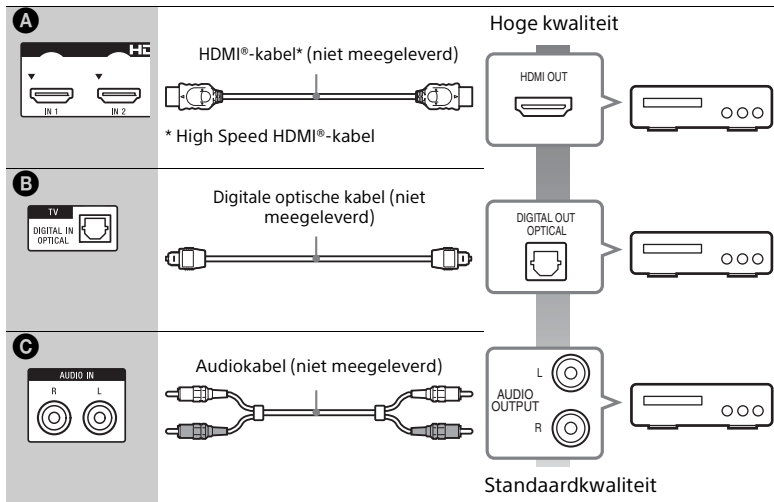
A

HD

IN 1

IN 2

HDMI®-kabel* (niet meegeleverd)

* High Speed HDMI®-kabel

Hoge kwaliteit

HDMI OUT

B

TV

DIGITAL IN OPTICAL

Digitale optische kabel (niet meegeleverd)

DIGITAL OUT OPTICAL

C

AUDIO IN

R

L

Audiokabel (niet meegeleverd)

L

AUDIO OUTPUT

R

Standaardkwaliteit